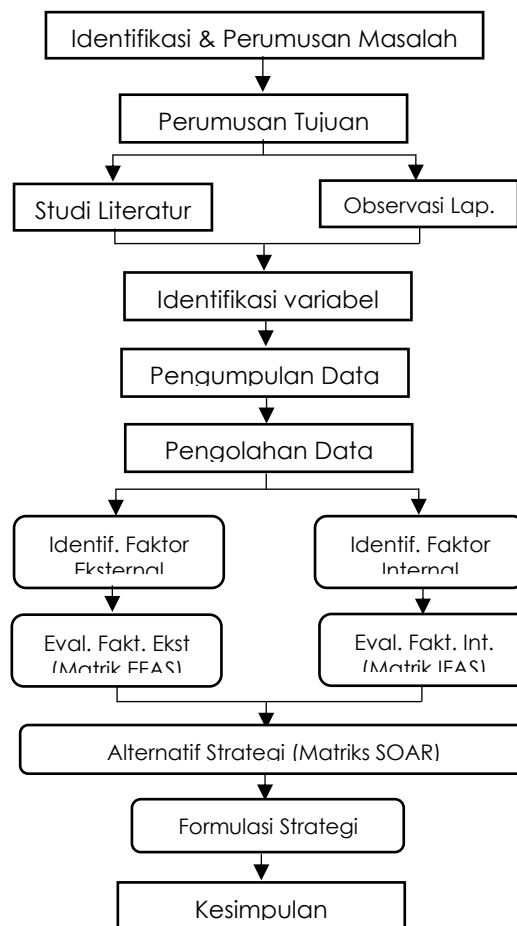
Identifikasi & Perumusan Masalah

Perumusan Tujuan

Studi Literatur

Observasi Lap.

Identifikasi variabel

Pengumpulan Data

Pengolahan Data

Identif. Faktor Eksternal

Identif. Faktor Internal

Eval. Fakt. Ekst (Matrik EFAS)

Eval. Fakt. Int. (Matrik IFAS)

Alternatif Strategi (Matriks SOAR)

Formulasi Strategi

Kesimpulan